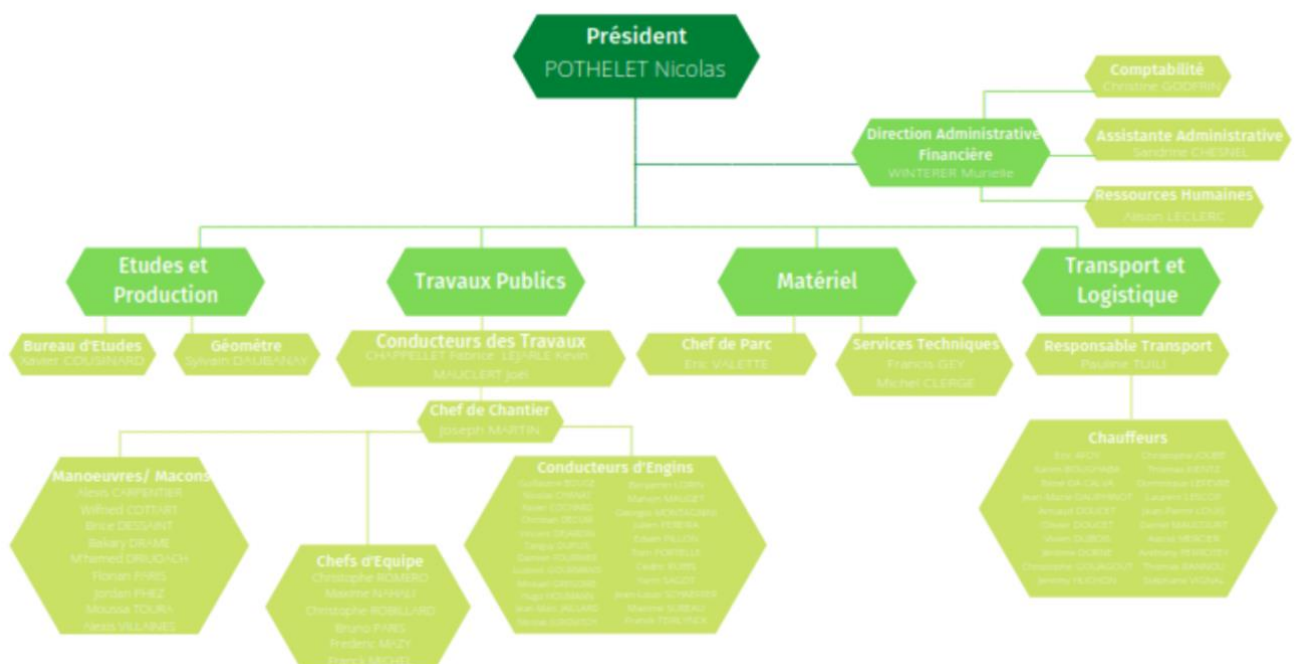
Président
POTHELET Nicolas

Comptabilité
Christine GODRIN

Direction Administrative Financière
WINTERER Murielle

Assistante Administrative
Sandrine CHESNEL

Ressources Humaines
Alison LECLERC

Etudes et Production

Bureau d'Etudes
Xavier COUSINARD

Géomètre
Sylvain DAUBANAY

Travaux Publics

Conducteurs des Travaux
CHAPPELLET Fabrice LEJARLE Kevin MAUCLERT Joël

Chef de Chantier
Joseph MARTIN

Manoeuvres/ Macons
Alexis CARPENTIER
Wilfried COTTART
Brice DEGAINT
Bakary DRAME
M'hamed DRUGACH
Florian FERIS
Jordan FHIEZ
Moussa TOURA
Alexis VILLAINES

Chefs d'Equipe
Christophe ROMERO
Maxime NAHALI
Christophe ROBILLARD
Bruno PARIS
Frederic MAZY
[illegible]

Conducteurs d'Engins
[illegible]

Matériel

Chef de Parc
Eric VALETTE

Services Techniques
Francis GEY
Michel CLERGE

Transport et Logistique

Responsable Transport
Paulette TUILI

Chauffeurs
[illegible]